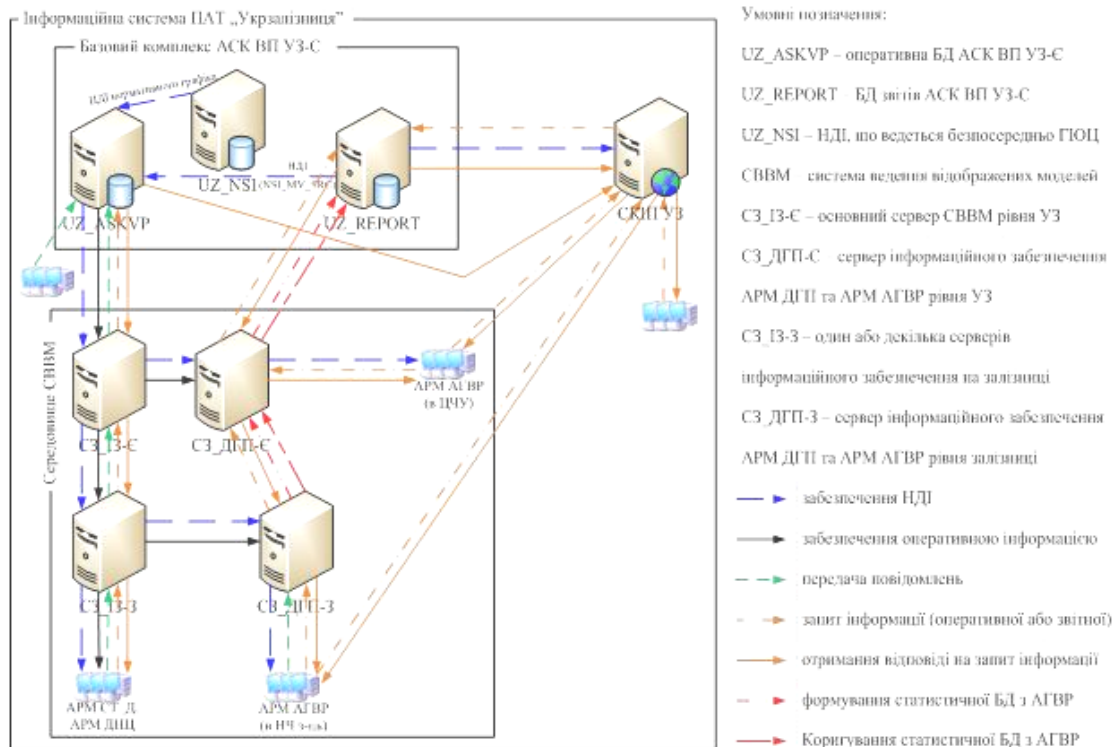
Інформаційна система ПАТ „Укрзалізниця"

Базовий комплекс АСК ВП УЗ-Є

НДІ нормативного графіка

UZ_NSI

НДІ (NSI_MV_SR)

UZ_ASKVP

UZ_REPORT

СКІП УЗ

Середовище СВВМ

СЗ_ІЗ-Є

СЗ_ДГП-Є

АРМ АГВР (в ЦЧУ)

СЗ_ІЗ-З

СЗ_ДГП-З

АРМ СТ_Д АРМ ДНЦ

АРМ АГВР (в НЧ з-ць)

Умовні позначення:

UZ_ASKVP – оперативна БД АСК ВП УЗ-Є

UZ_REPORT – БД звітів АСК ВП УЗ-Є

UZ_NSI – НДІ, що ведеться безпосередньо ГІОЦ

СВВМ – система ведення відображених моделей

СЗ_ІЗ-Є – основний сервер СВВМ рівня УЗ

СЗ_ДГП-Є – сервер інформаційного забезпечення АРМ ДГП та АРМ АГВР рівня УЗ

СЗ_ІЗ-З – один або декілька серверів інформаційного забезпечення на залізниці

СЗ_ДГП-З – сервер інформаційного забезпечення АРМ ДГП та АРМ АГВР рівня залізниці

забезпечення НДІ

забезпечення оперативною інформацією

передача повідомлень

запит інформації (оперативної або звітної)

отримання відповіді на запит інформації

формування статистичної БД з АГВР

Коригування статистичної БД з АГВР